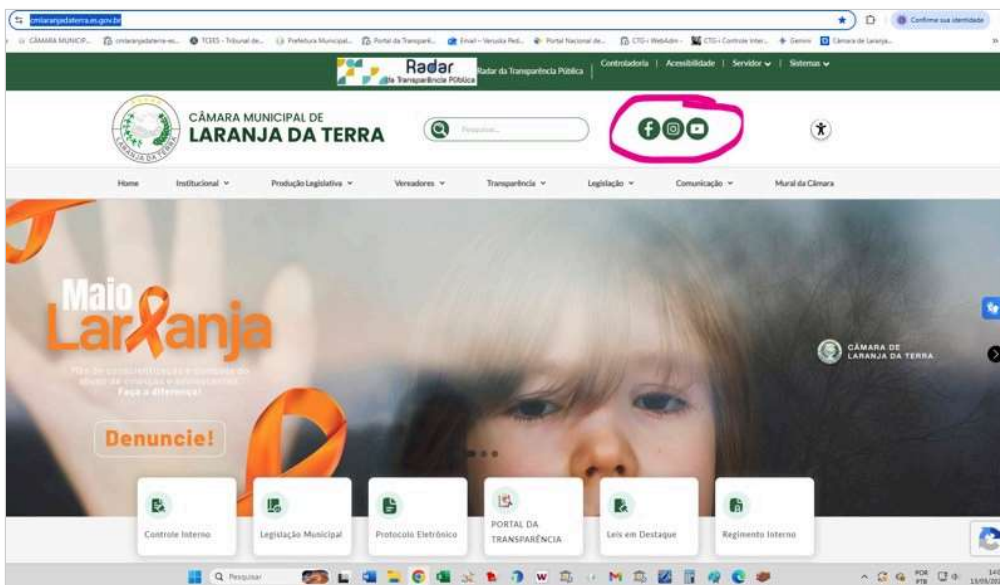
cmlaranjadaterra.es.gov.br

Confirme sua identidade

CÂMARA MUNICIP... cmlaranjadaterra.es... TCEES - Tribunal de... Prefeitura Municipal... Portal da Transparê... Email – Veruska Fed... Portal Nacional de... CTO - WebAdm - CTG - Controle Inter... Gemini Câmara de Laranja...

Radar da Transparência Pública | Radar da Transparência Pública | Controladoria | Acessibilidade | Servidor | Sistemas

CÂMARA MUNICIPAL DE
LARANJA DA TERRA

LARANJA DA TERRA

Pesquisar...

Home Institucional Produção Legislativa Vereadores Transparência Legislação Comunicação Mural da Câmara

Maio Laranja

Mês de conscientização e combate do abuso de crianças e adolescentes
Faça a diferença!

Denuncie!

CÂMARA DE LARANJA DA TERRA

Controle Interno

Legislação Municipal

Protocolo Eletrônico

PORTAL DA TRANSPARÊNCIA

Leis em Destaque

Regimento Interno

Pesquisar

POR PTB

14: 13/05/20